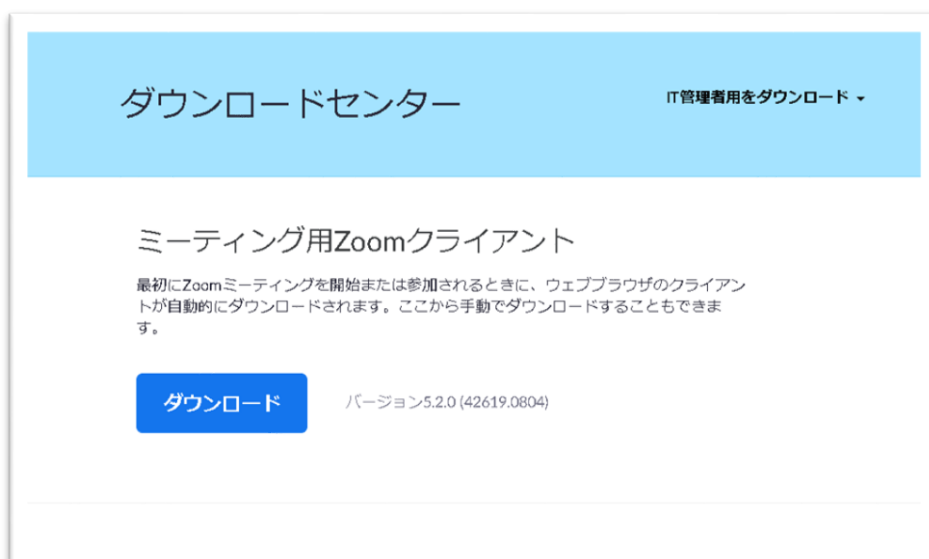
ダウンロードセンター

IT管理者用をダウンロード ▾

ミーティング用Zoomクライアント

最初にZoomミーティングを開始または参加されるときに、ウェブブラウザのクライアントが自動的にダウンロードされます。ここから手動でダウンロードすることもできます。

ダウンロード

バージョン5.2.0 (42619.0804)